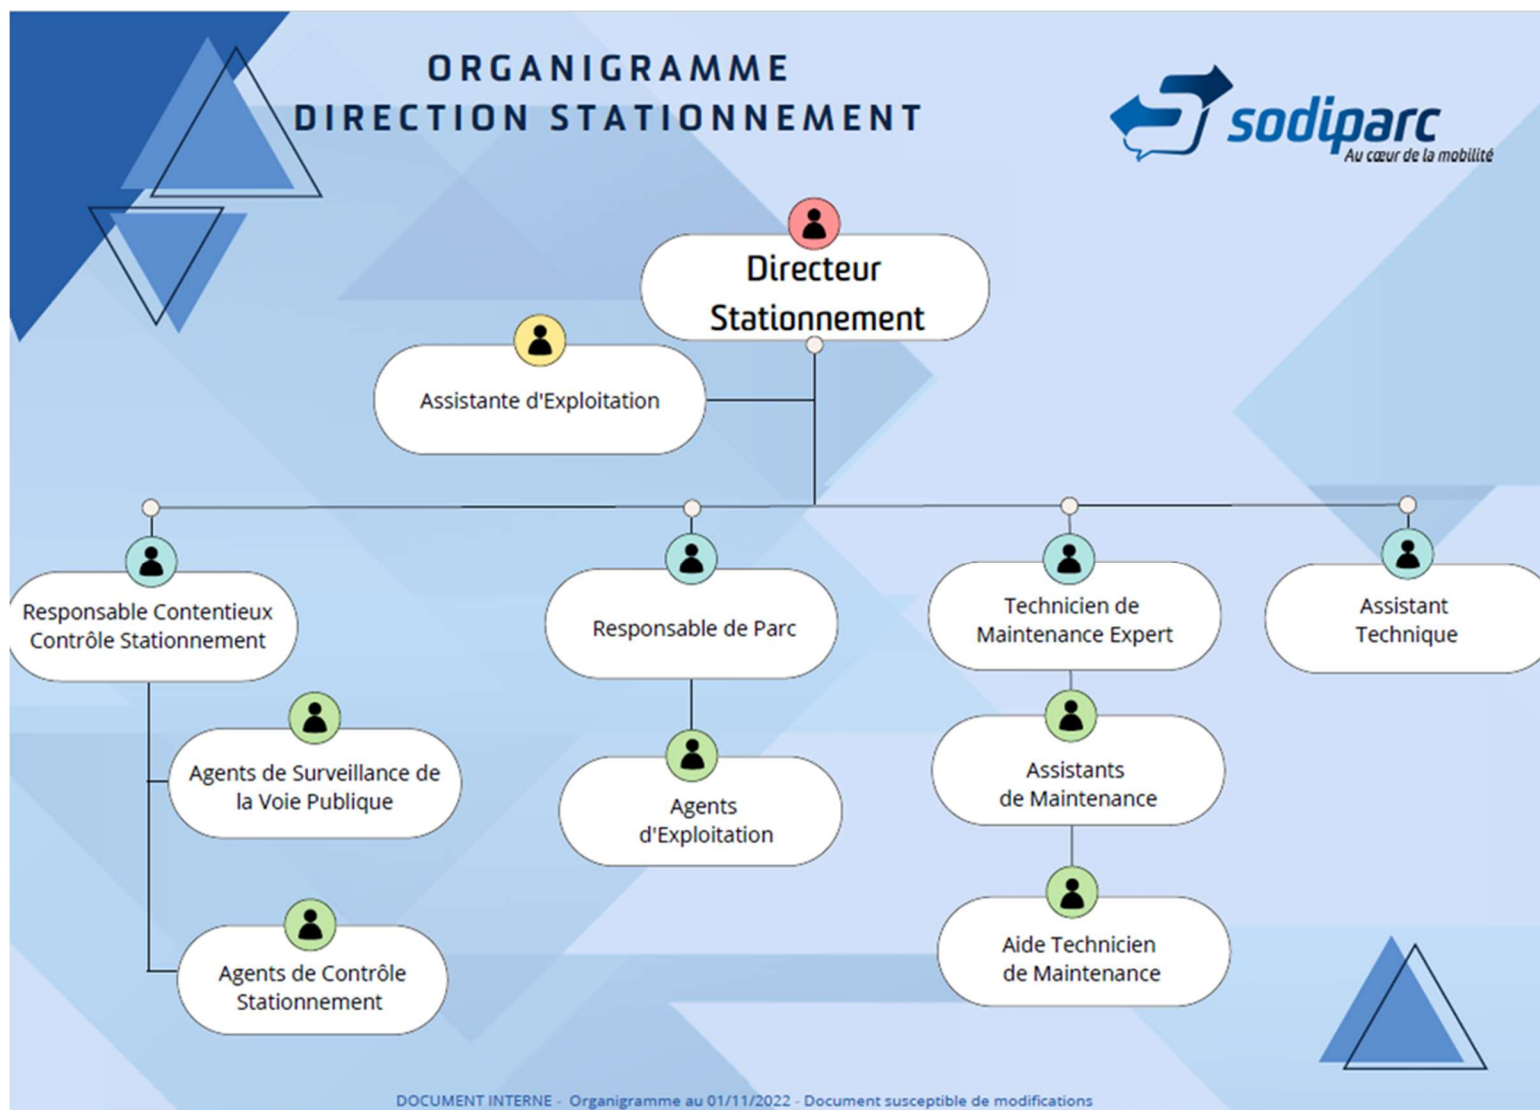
ORGANIGRAMME
DIRECTION STATIONNEMENT

sodiparc
Au cœur de la mobilité

Directeur Stationnement

Assistante d'Exploitation

Responsable Contentieux Contrôle Stationnement

Responsable de Parc

Technicien de Maintenance Expert

Assistant Technique

Agents de Surveillance de la Voie Publique

Agents d'Exploitation

Assistants de Maintenance

Agents de Contrôle Stationnement

Aide Technicien de Maintenance

DOCUMENT INTERNE - Organigramme au 01/11/2022 - Document susceptible de modifications